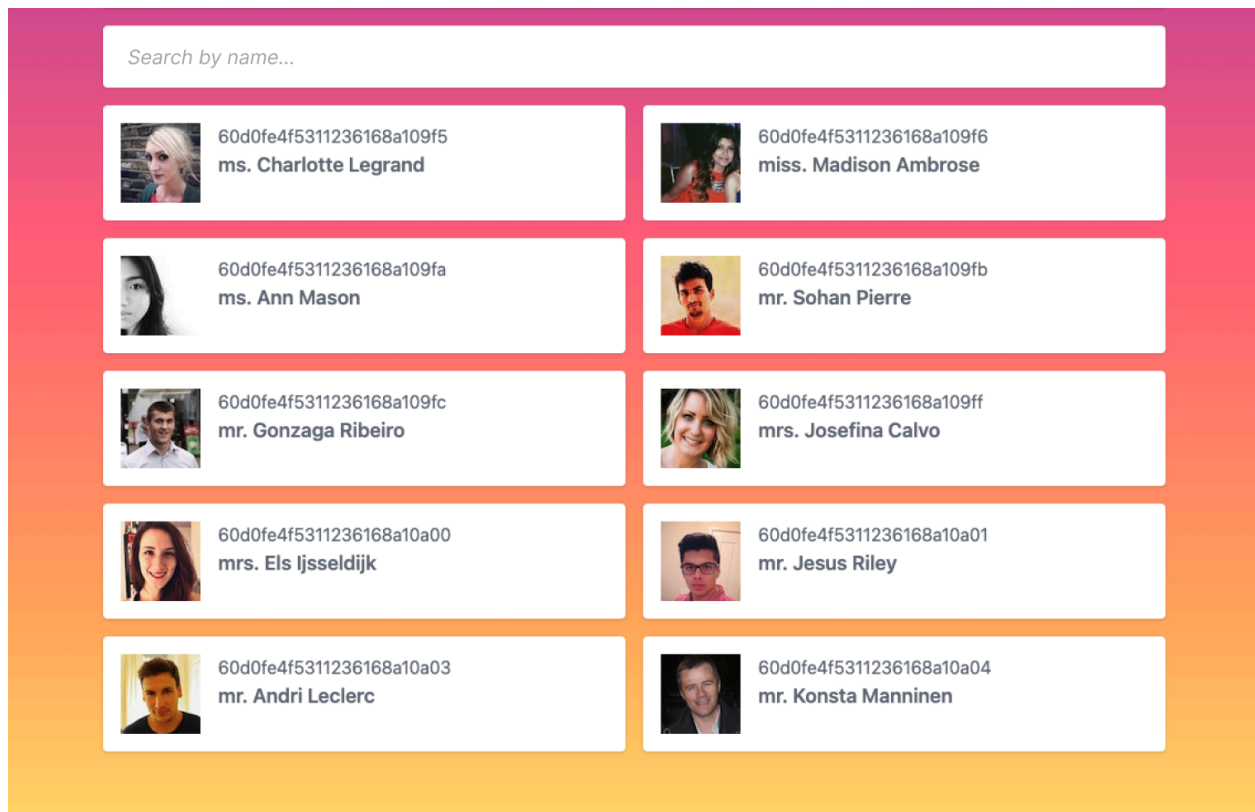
Search by name...

60d0fe4f5311236168a109f5
ms. Charlotte Legrand

60d0fe4f5311236168a109f6
miss. Madison Ambrose

60d0fe4f5311236168a109fa
ms. Ann Mason

60d0fe4f5311236168a109fb
mr. Sohan Pierre

60d0fe4f5311236168a109fc
mr. Gonzaga Ribeiro

60d0fe4f5311236168a109ff
mrs. Josefina Calvo

60d0fe4f5311236168a10a00
mrs. Els Ijsseldijk

60d0fe4f5311236168a10a01
mr. Jesus Riley

60d0fe4f5311236168a10a03
mr. Andri Leclerc

60d0fe4f5311236168a10a04
mr. Konsta Manninen